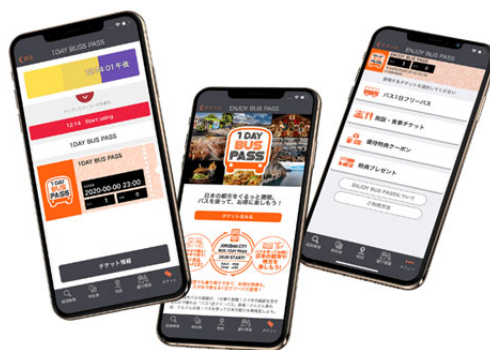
残り4:01 午後
12:14 Start using
1DAY BUS PASS
1DAY BUS PASS
1DAY BUS PASS
2020-00-00 23:00
チケット情報

ENJOY BUS PASS
1DAY BUS PASS
日本の都市をぐるっと探検。バスを使って、お得に楽しもう！
チケットを購入

ENJOY BUS PASS
バス1日フリーパス
施設・飲食チケット
運行特典クーポン
特典プレゼント
ENJOY BUS PASSについて
ご利用方法